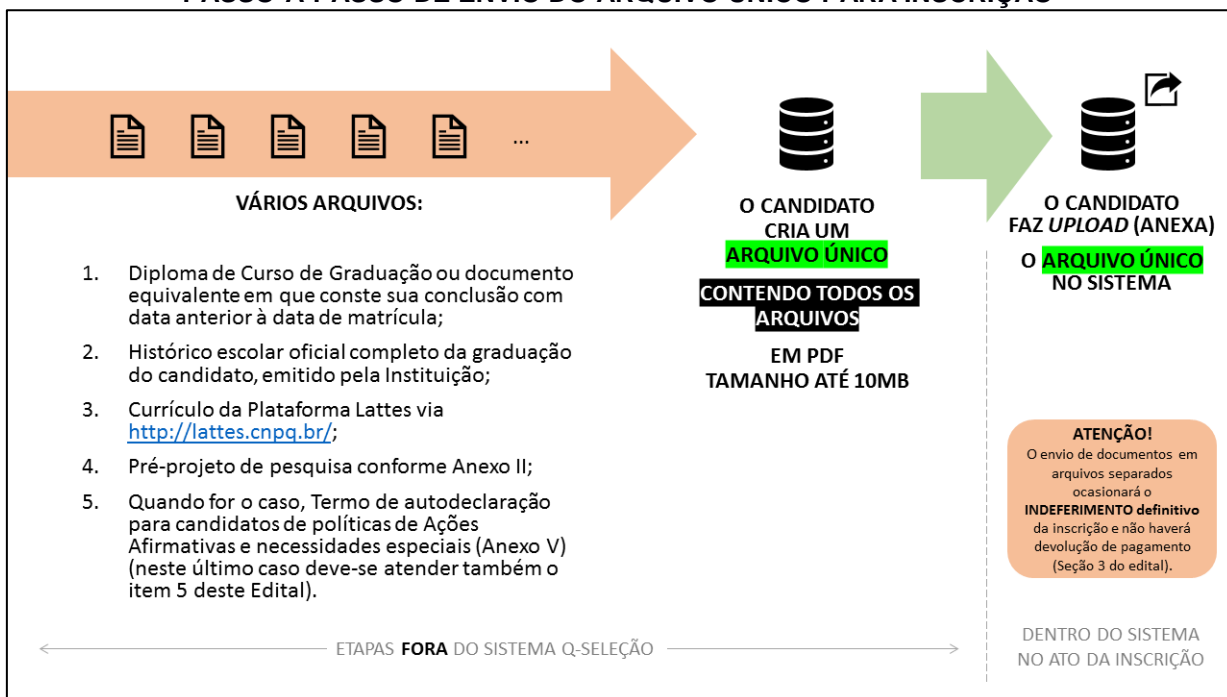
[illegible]

...

VÁRIOS ARQUIVOS:

1. Diploma de Curso de Graduação ou documento equivalente em que conste sua conclusão com data anterior à data de matrícula;

2. Histórico escolar oficial completo da graduação do candidato, emitido pela Instituição;

3. Currículo da Plataforma Lattes via http://lattes.cnpq.br/;

4. Pré-projeto de pesquisa conforme Anexo II;

5. Quando for o caso, Termo de autodeclaração para candidatos de políticas de Ações Afirmativas e necessidades especiais (Anexo V) (neste último caso deve-se atender também o item 5 deste Edital).

O CANDIDATO CRIA UM ARQUIVO ÚNICO

CONTENDO TODOS OS ARQUIVOS

EM PDF TAMANHO ATÉ 10MB

O CANDIDATO FAZ *UPLOAD* (ANEXA) O ARQUIVO ÚNICO NO SISTEMA

ATENÇÃO!
O envio de documentos em arquivos separados ocasionará o INDEFERIMENTO definitivo da inscrição e não haverá devolução de pagamento (Seção 3 do edital).

ETAPAS FORA DO SISTEMA Q-SELEÇÃO

DENTRO DO SISTEMA NO ATO DA INSCRIÇÃO